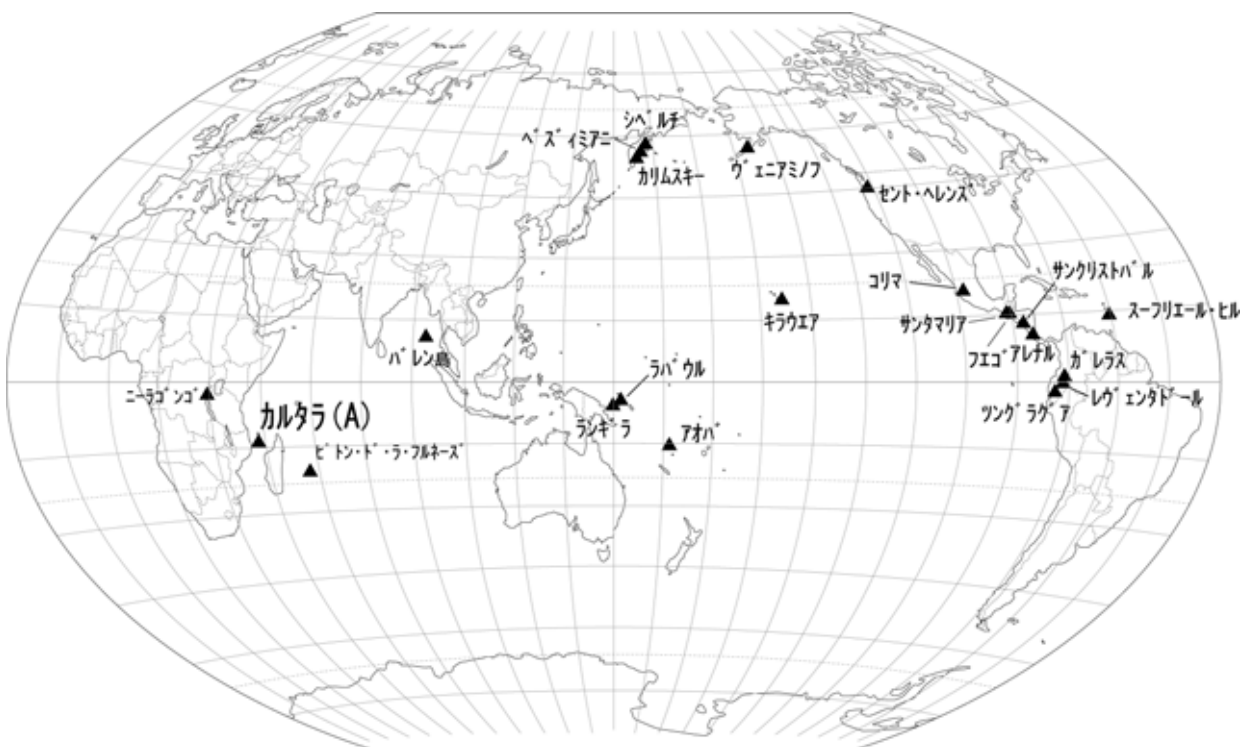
シベルチ
ベズイミアニ
カリムスキー
ヴェニアミノフ
セント・ヘレンス
サンクリストバル
コリマ
キラウエア
スーフリエール・ヒル
サンタマリア
フエゴ
アレナル
バレン島
ラバウル
ガレラス
ニーラゴンゴ
レヴェンタドール
カルタラ（A）
ランギラ
ツングラグア
アオバ
ピトン・ド・ラ・フルネーズ